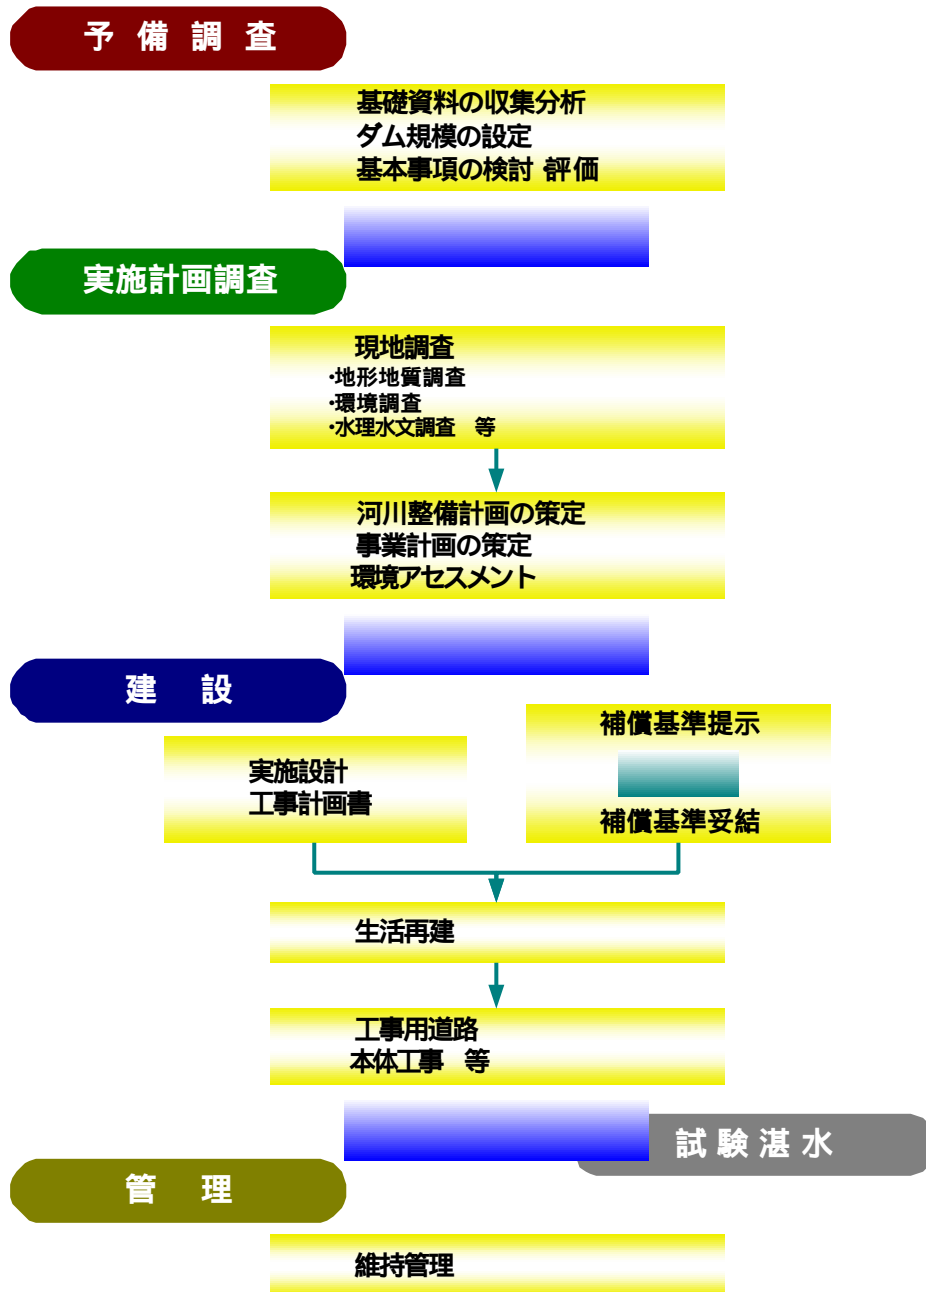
予 備 調 査

基礎資料の収集分析
ダム規模の設定
基本事項の検討 評価

実施計画調査

現地調査
•地形地質調査
•環境調査
•水理水文調査　等

河川整備計画の策定
事業計画の策定
環境アセスメント

建　設

補償基準提示

補償基準妥結

実施設計
工事計画書

生活再建

工事用道路
本体工事　等

試 験 湛 水

管　理

維持管理